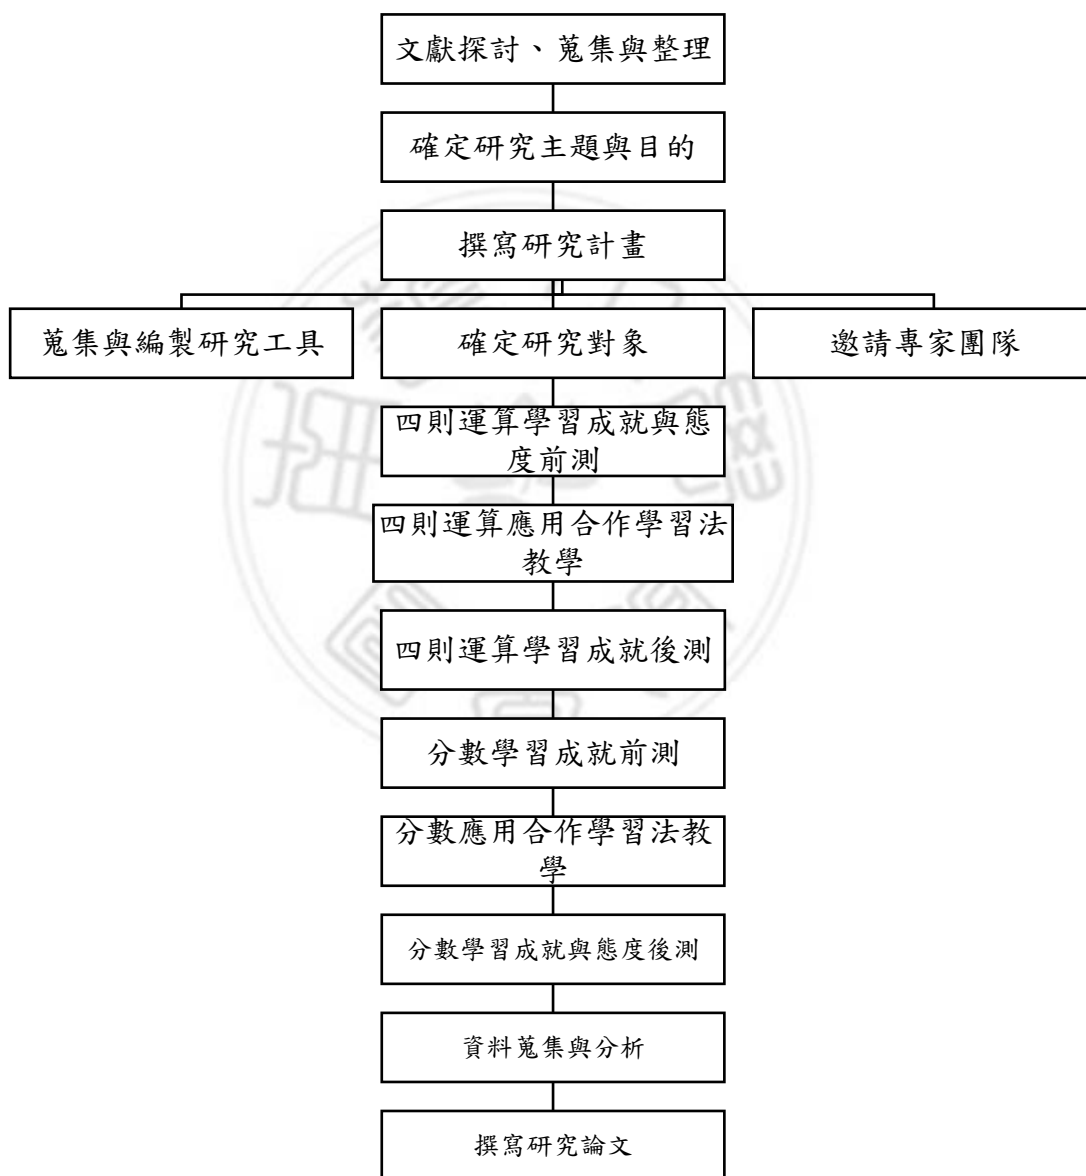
文獻探討、蒐集與整理

確定研究主題與目的

撰寫研究計畫

蒐集與編製研究工具

確定研究對象

邀請專家團隊

四則運算學習成就與態度前測

四則運算應用合作學習法教學

四則運算學習成就後測

分數學習成就前測

分數應用合作學習法教學

分數學習成就與態度後測

資料蒐集與分析

撰寫研究論文